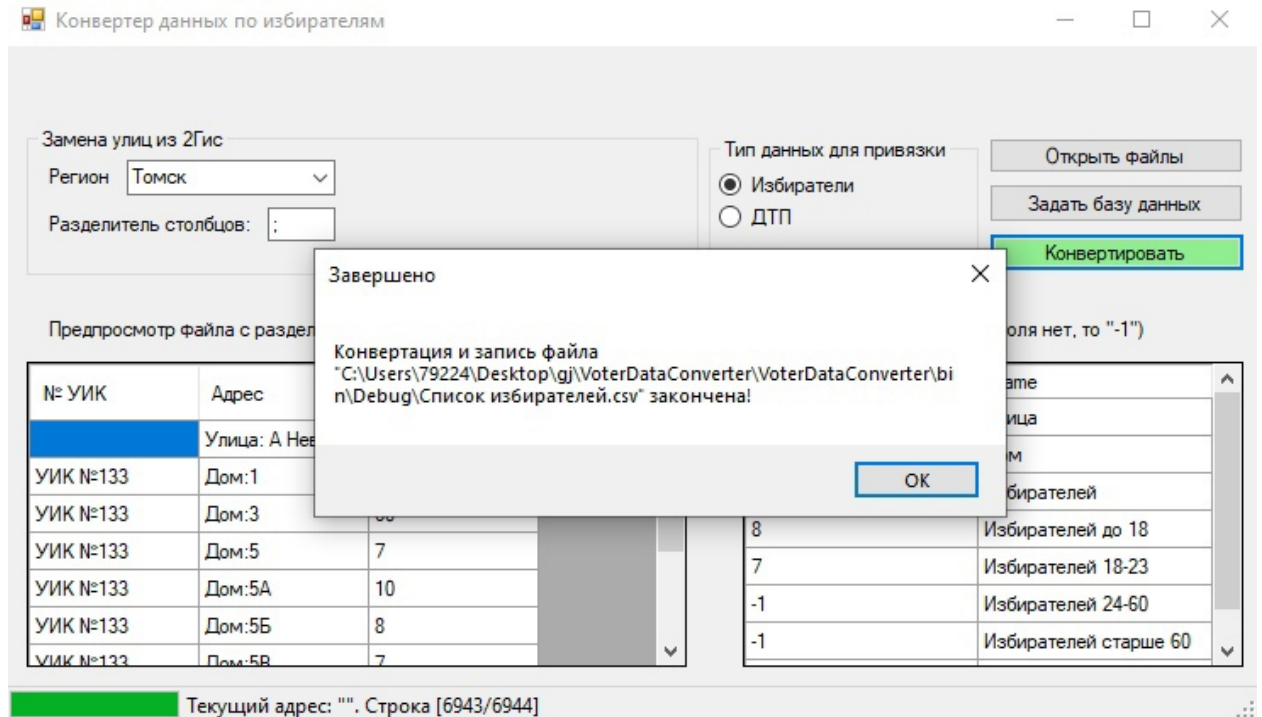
Конвертер данных по избирателям

Замена улиц из 2Гис
Регион Томск
Разделитель столбцов: ;

Тип данных для привязки
Избиратели
ДТП

Открыть файлы
Задать базу данных
Конвертировать

Предпросмотр файла с раздел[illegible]

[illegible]оля нет, то "-1")

| № УИК | Адрес | | |
|---|---|---|---|
| | Улица: А Нев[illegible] | | |
| УИК №133 | Дом:1 | | |
| УИК №133 | Дом:3 | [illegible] | |
| УИК №133 | Дом:5 | 7 | |
| УИК №133 | Дом:5А | 10 | |
| УИК №133 | Дом:5Б | 8 | |
| УИК №133 | Дом:5В | 7 | |

| | |
|---|---|
| | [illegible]ame |
| | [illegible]ица |
| | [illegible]м |
| | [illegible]бирателей |
| 8 | Избирателей до 18 |
| 7 | Избирателей 18-23 |
| -1 | Избирателей 24-60 |
| -1 | Избирателей старше 60 |

Завершено

Конвертация и запись файла "C:\Users\79224\Desktop\gj\VoterDataConverter\VoterDataConverter\bin\Debug\Список избирателей.csv" закончена!

OK

Текущий адрес: "". Строка [6943/6944]